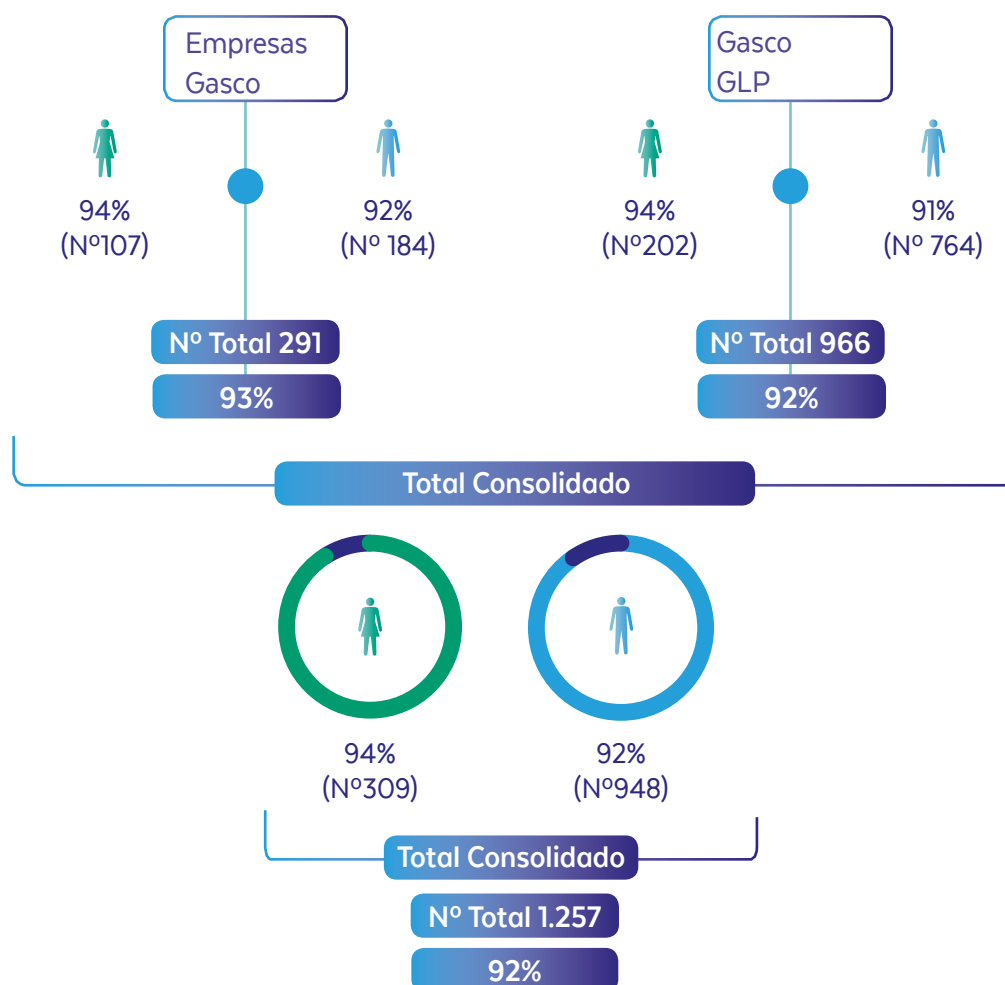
Empresas Gasco

94%
(Nº107)

92%
(Nº 184)

Nº Total 291

93%

Gasco GLP

94%
(Nº202)

91%
(Nº 764)

Nº Total 966

92%

Total Consolidado

94%
(Nº309)

92%
(Nº948)

Total Consolidado

Nº Total 1.257

92%